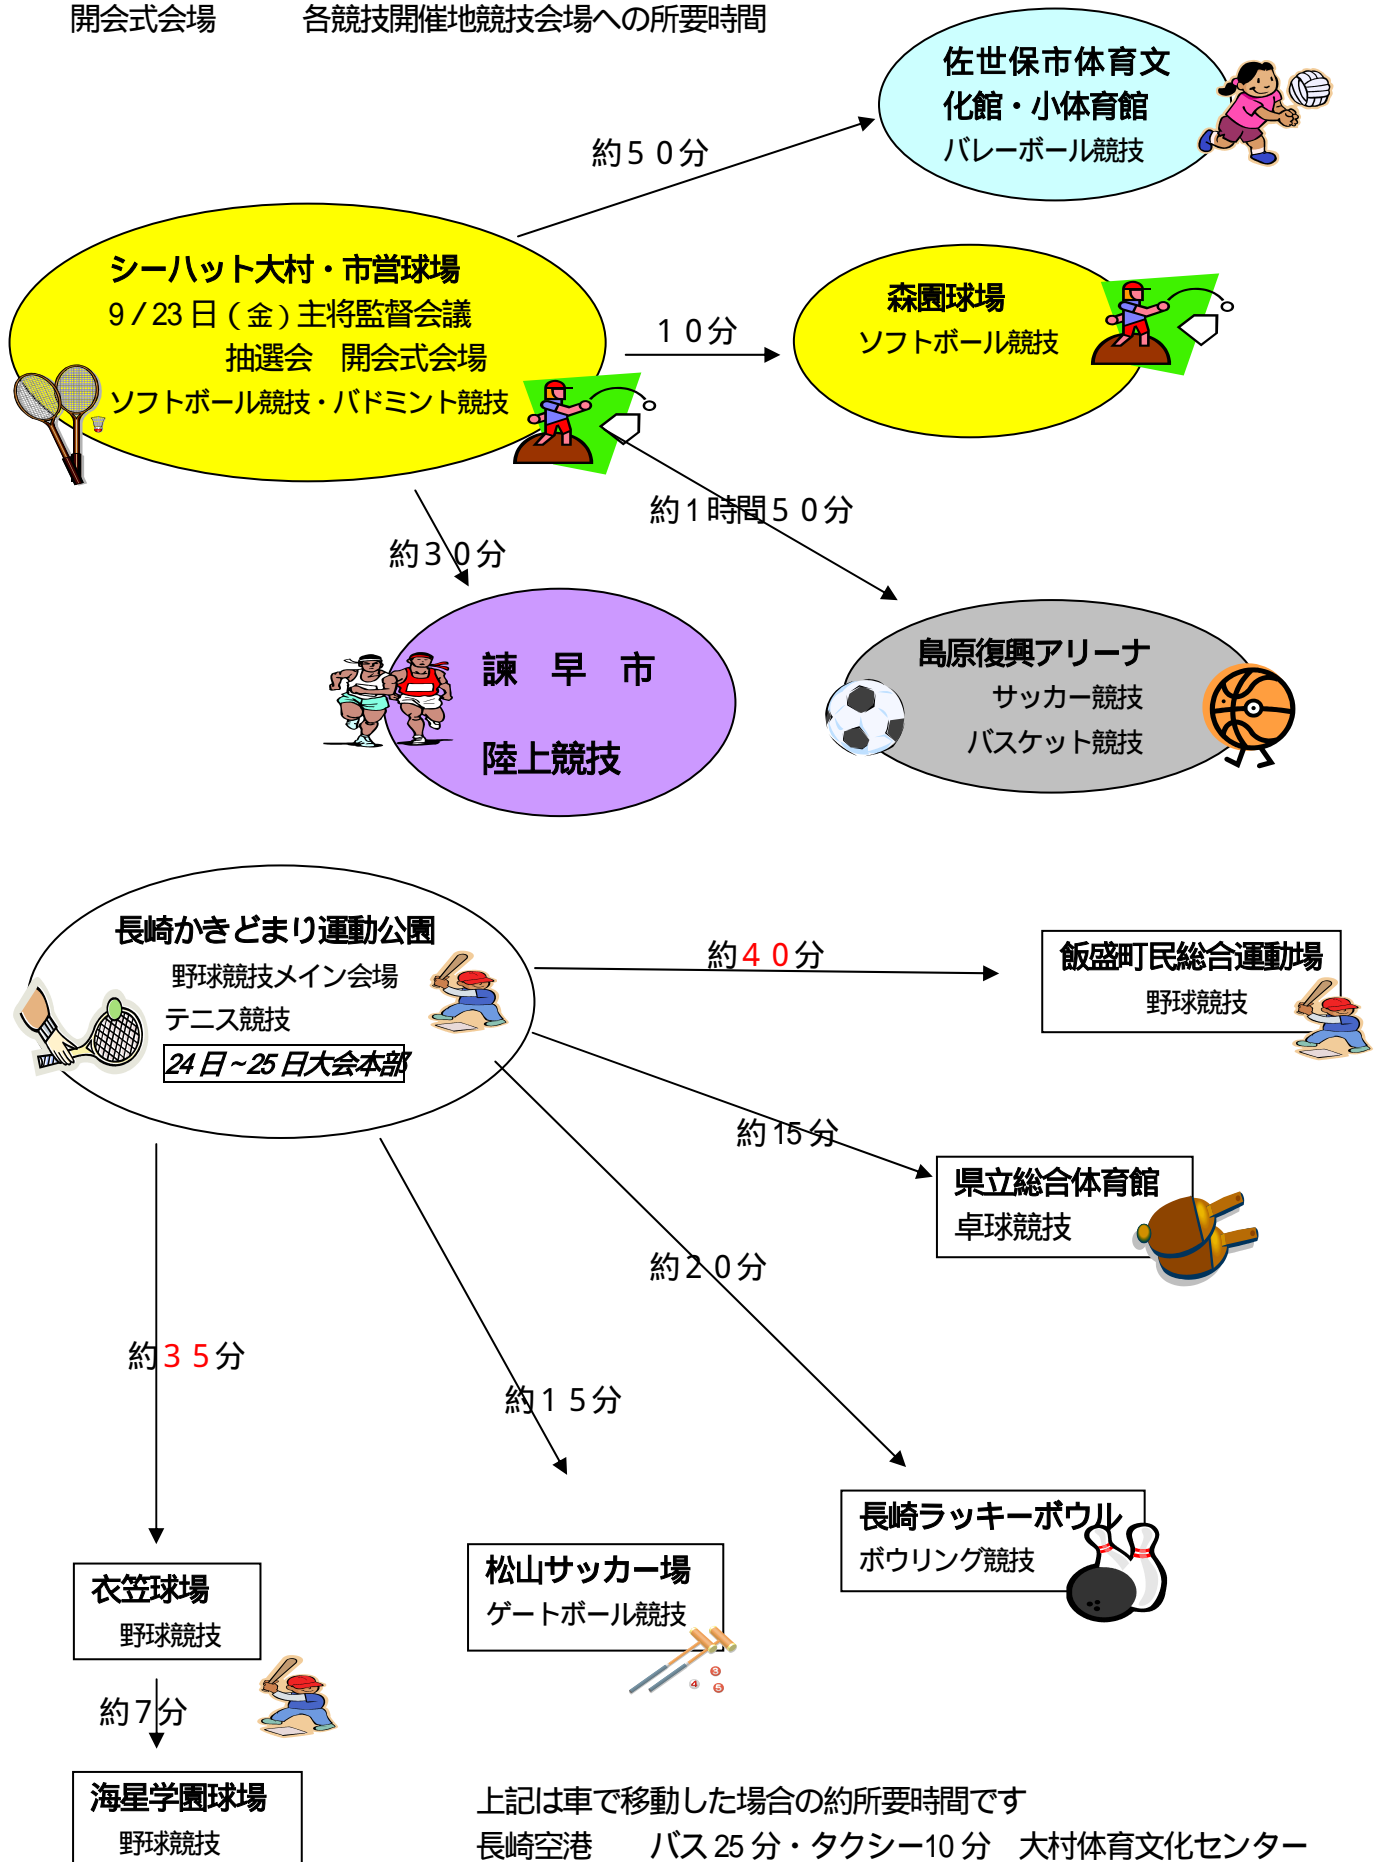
開会式会場　　各競技開催地競技会場への所要時間

佐世保市体育文化館・小体育館
バレーボール競技

約５０分

シーハット大村・市営球場
9/23日（金）主将監督会議
抽選会　開会式会場
ソフトボール競技・バドミント競技

１０分

森園球場
ソフトボール競技

約１時間５０分

約３０分

諫　早　市
陸上競技

島原復興アリーナ
サッカー競技
バスケット競技

長崎かきどまり運動公園
野球競技メイン会場
テニス競技
24日~25日大会本部

約４０分

飯盛町民総合運動場
野球競技

約15分

県立総合体育館
卓球競技

約２０分

約３５分

約１５分

長崎ラッキーボウル
ボウリング競技

衣笠球場
野球競技

松山サッカー場
ゲートボール競技

約７分

海星学園球場
野球競技

上記は車で移動した場合の約所要時間です
長崎空港　　バス25分・タクシー10分　大村体育文化センター